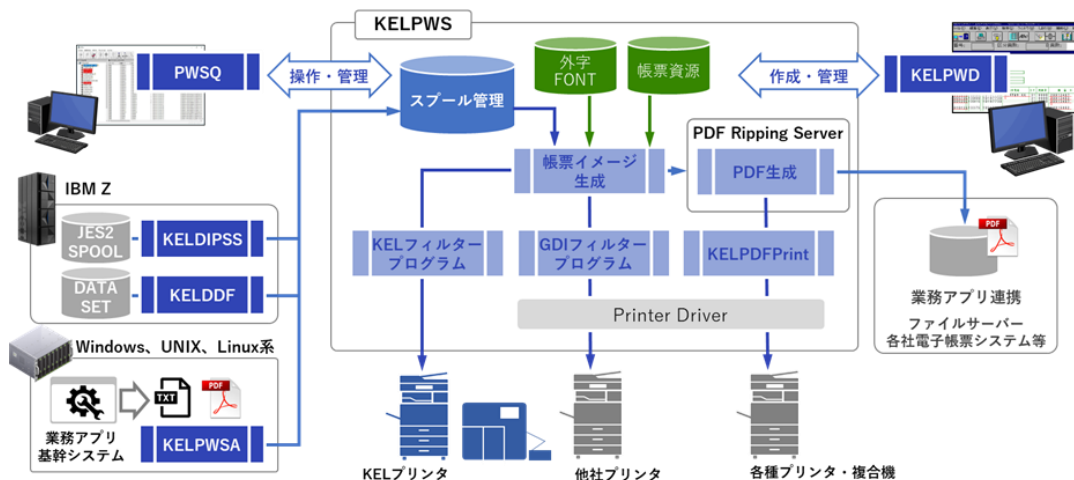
KELPWS

PWSQ

操作・管理

スプール管理

外字 FONT

帳票資源

作成・管理

KELPWD

PDF Ripping Server

帳票イメージ生成

PDF生成

IBM Z

JES2 SPOOL

KELDIPSS

DATA SET

KELDDF

KELフィルタープログラム

GDIフィルタープログラム

KELPDFPrint

業務アプリ連携

ファイルサーバー
各社電子帳票システム等

Printer Driver

Windows、UNIX、Linux系

TXT

PDF

業務アプリ
基幹システム

KELPWSA

KELプリンタ

他社プリンタ

各種プリンタ・複合機